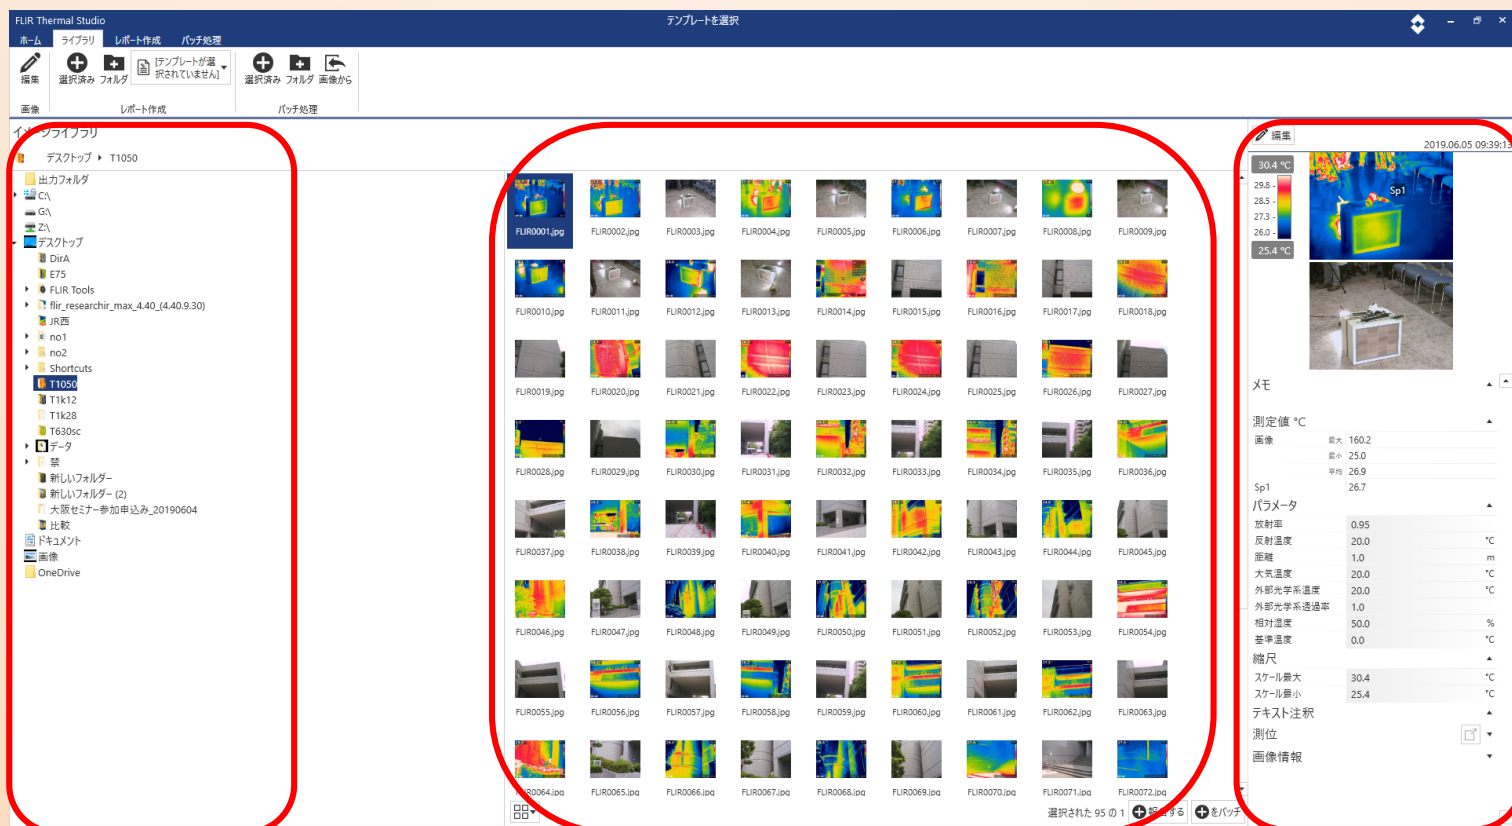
FLIR Thermal Studio
テンプレートを選択
ホーム ライブラリ レポート作成 バッチ処理
編集
選択済み フォルダ [テンプレートが選択されていません]
選択済み フォルダ 画像から
画像 レポート作成 バッチ処理
イ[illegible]ライブラリ
デスクトップ ▸ T1050
出力フォルダ
C:\
G:\
Z:\
デスクトップ
DirA
E75
FLIR Tools
flir_researchir_max_4.40_(4.40.9.30)
JR西
no1
no2
Shortcuts
T1050
T1k12
T1k28
T630sc
データ
禁
新しいフォルダー
新しいフォルダー (2)
大阪セミナー参加申込み_20190604
比較
ドキュメント
画像
OneDrive

FLIR0001.jpg FLIR0002.jpg FLIR0003.jpg FLIR0004.jpg FLIR0005.jpg FLIR0006.jpg FLIR0007.jpg FLIR0008.jpg FLIR0009.jpg
FLIR0010.jpg FLIR0011.jpg FLIR0012.jpg FLIR0013.jpg FLIR0014.jpg FLIR0015.jpg FLIR0016.jpg FLIR0017.jpg FLIR0018.jpg
FLIR0019.jpg FLIR0020.jpg FLIR0021.jpg FLIR0022.jpg FLIR0023.jpg FLIR0024.jpg FLIR0025.jpg FLIR0026.jpg FLIR0027.jpg
FLIR0028.jpg FLIR0029.jpg FLIR0030.jpg FLIR0031.jpg FLIR0032.jpg FLIR0033.jpg FLIR0034.jpg FLIR0035.jpg FLIR0036.jpg
FLIR0037.jpg FLIR0038.jpg FLIR0039.jpg FLIR0040.jpg FLIR0041.jpg FLIR0042.jpg FLIR0043.jpg FLIR0044.jpg FLIR0045.jpg
FLIR0046.jpg FLIR0047.jpg FLIR0048.jpg FLIR0049.jpg FLIR0050.jpg FLIR0051.jpg FLIR0052.jpg FLIR0053.jpg FLIR0054.jpg
FLIR0055.jpg FLIR0056.jpg FLIR0057.jpg FLIR0058.jpg FLIR0059.jpg FLIR0060.jpg FLIR0061.jpg FLIR0062.jpg FLIR0063.jpg
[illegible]R0064.jpg FLIR0065.jpg FLIR0066.jpg FLIR0067.jpg FLIR0068.jpg FLIR0069.jpg FLIR0070.jpg FLIR0071.jpg FLIR0072.jpg
選択された 95 の 1 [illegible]する をバッチ

編集
2019.06.05 09:39:13
30.4 °C
29.8
28.5
27.3
26.0
25.4 °C
Sp1
メモ
測定値 °C
画像 最大 160.2
最小 25.0
平均 26.9
Sp1 26.7
パラメータ
放射率 0.95
反射温度 20.0 °C
距離 1.0 m
大気温度 20.0 °C
外部光学系温度 20.0 °C
外部光学系透過率 1.0
相対湿度 50.0 %
基準温度 0.0 °C
縮尺
スケール最大 30.4 °C
スケール最小 25.4 °C
テキスト注釈
測位
画像情報